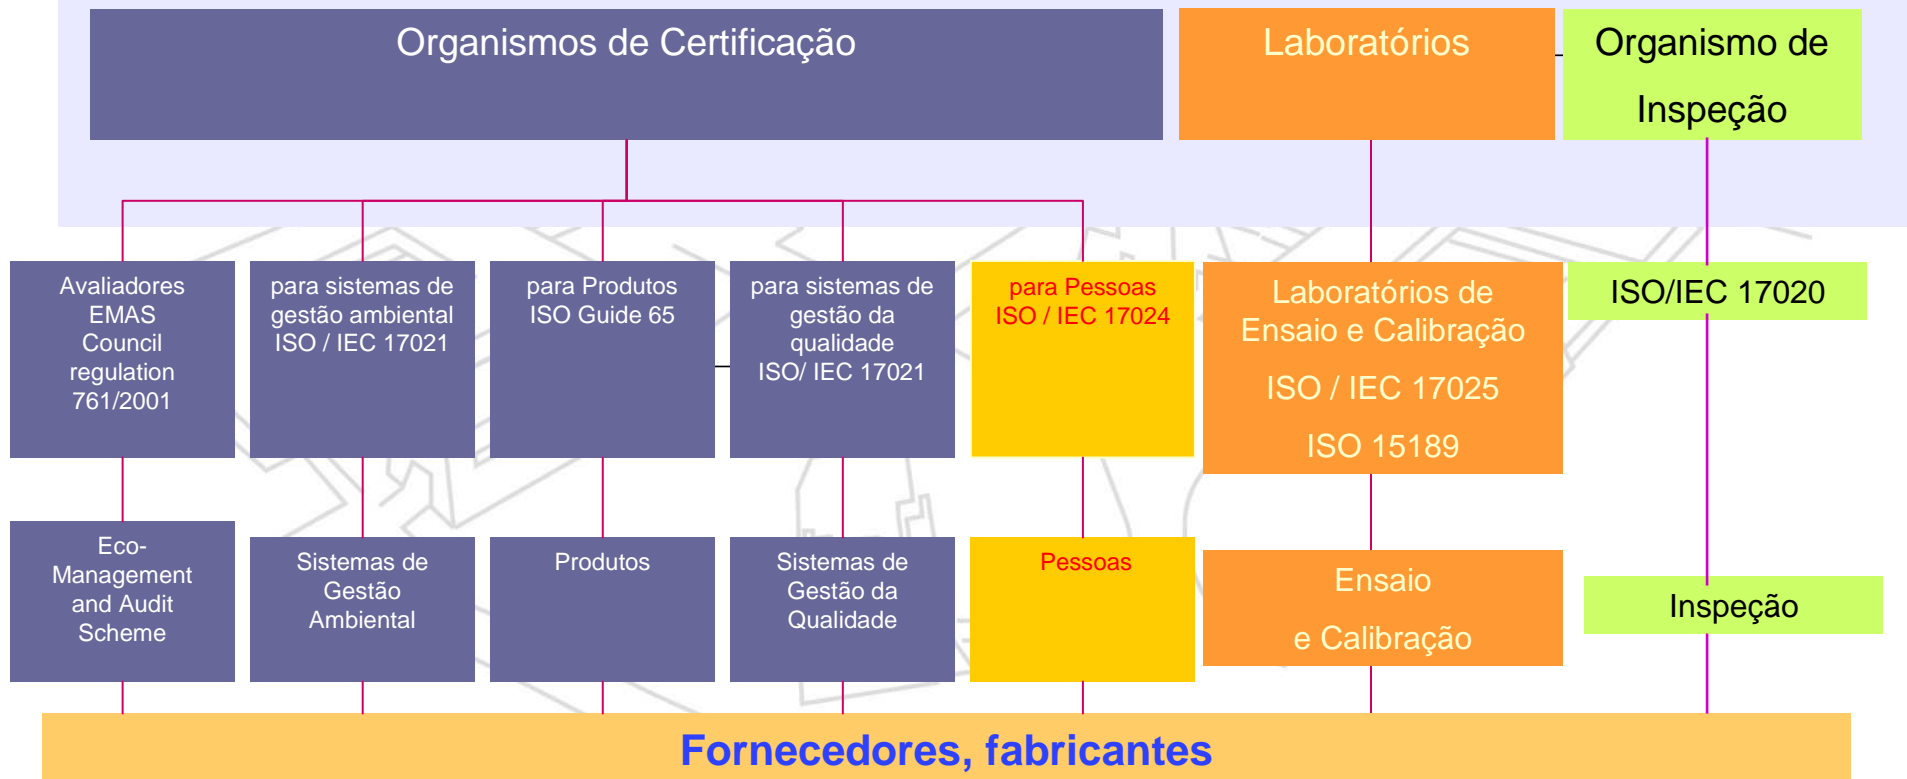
Organismos de Certificação

Laboratórios

Organismo de Inspeção

Avaliadores EMAS Council regulation 761/2001

para sistemas de gestão ambiental ISO / IEC 17021

para Produtos ISO Guide 65

para sistemas de gestão da qualidade ISO/ IEC 17021

para Pessoas ISO / IEC 17024

Laboratórios de Ensaio e Calibração

ISO / IEC 17025

ISO 15189

ISO/IEC 17020

Eco-Management and Audit Scheme

Sistemas de Gestão Ambiental

Produtos

Sistemas de Gestão da Qualidade

Pessoas

Ensaio

e Calibração

Inspeção

Fornecedores, fabricantes